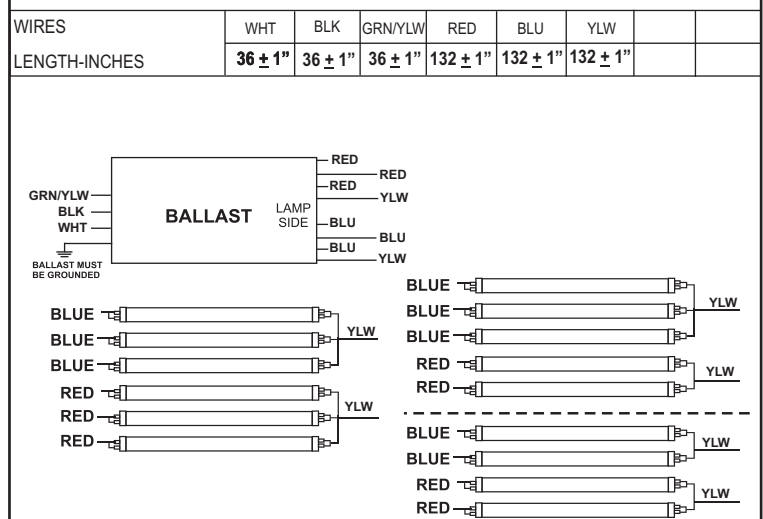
| WIRES | WHT | BLK | GRN/YLW | RED | BLU | YLW | | |
|---|---|---|---|---|---|---|---|---|
| LENGTH-INCHES | 36 $\pm$ 1" | 36 $\pm$ 1" | 36 $\pm$ 1" | 132 $\pm$ 1" | 132 $\pm$ 1" | 132 $\pm$ 1" | | |

GRN/YLW
BLK
WHT
BALLAST MUST BE GROUNDED

BALLAST

LAMP SIDE

RED
RED
RED
YLW
BLU
BLU
BLU
YLW

BLUE
BLUE
BLUE
YLW
RED
RED
RED
YLW

BLUE
BLUE
BLUE
YLW
RED
RED
YLW

BLUE
BLUE
YLW
RED
RED
YLW